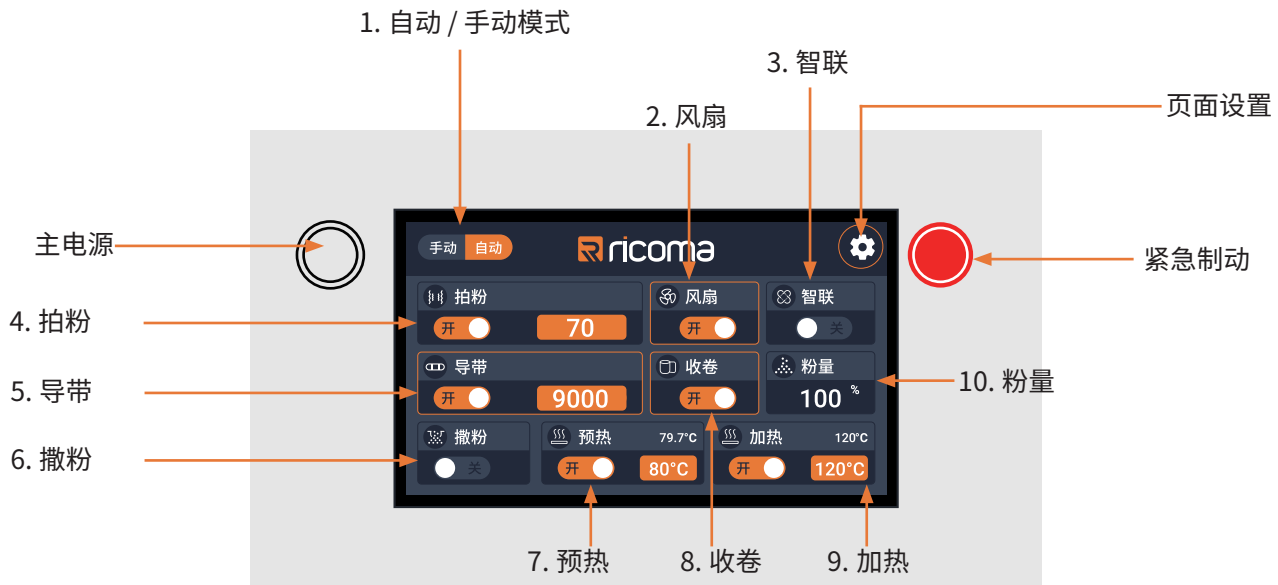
1. 自动 / 手动模式

3. 智联

页面设置

2. 风扇

主电源

紧急制动

手动 自动

ricoma

拍粉
开 70

风扇
开

智联
关

4. 拍粉

导带
开 9000

收卷
开

粉量
100 %

5. 导带

10. 粉量

6. 撒粉

撒粉
关

预热 79.7°C
开 80°C

加热 120°C
开 120°C

7. 预热

8. 收卷

9. 加热